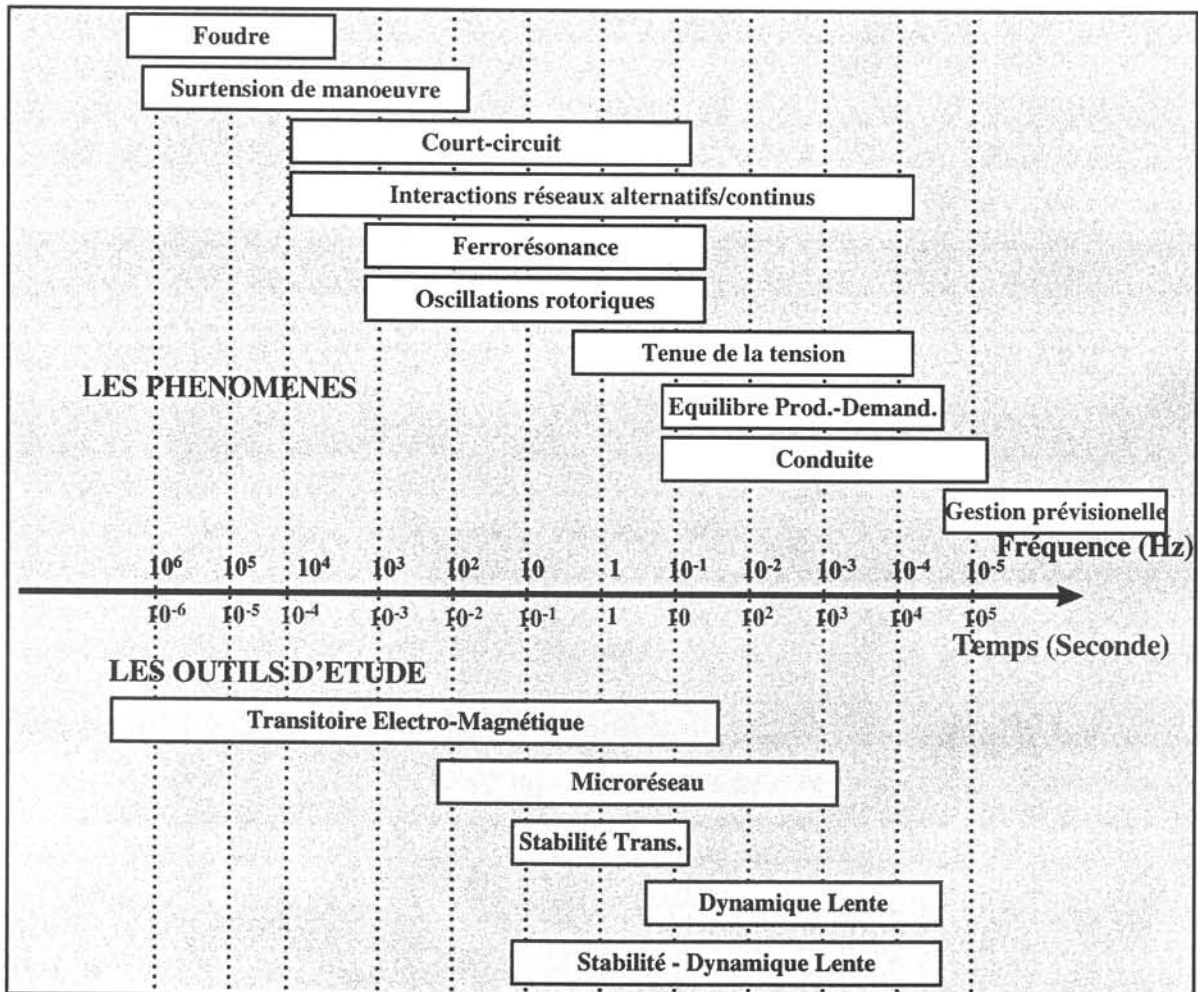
Foudre

Surtension de manoeuvre

Court-circuit

Interactions réseaux alternatifs/continus

Ferrorésonance

Oscillations rotoriques

Tenue de la tension

LES PHENOMENES

Equilibre Prod.-Demand.

Conduite

Gestion prévisionelle

Fréquence (Hz)

$10^6$ $10^5$ $10^4$ $10^3$ $10^2$ $10$ $1$ $10^{-1}$ $10^{-2}$ $10^{-3}$ $10^{-4}$ $10^{-5}$

$10^{-6}$ $10^{-5}$ $10^{-4}$ $10^{-3}$ $10^{-2}$ $10^{-1}$ $1$ $10$ $10^2$ $10^3$ $10^4$ $10^5$

Temps (Seconde)

LES OUTILS D'ETUDE

Transitoire Electro-Magnétique

Microréseau

Stabilité Trans.

Dynamique Lente

Stabilité - Dynamique Lente